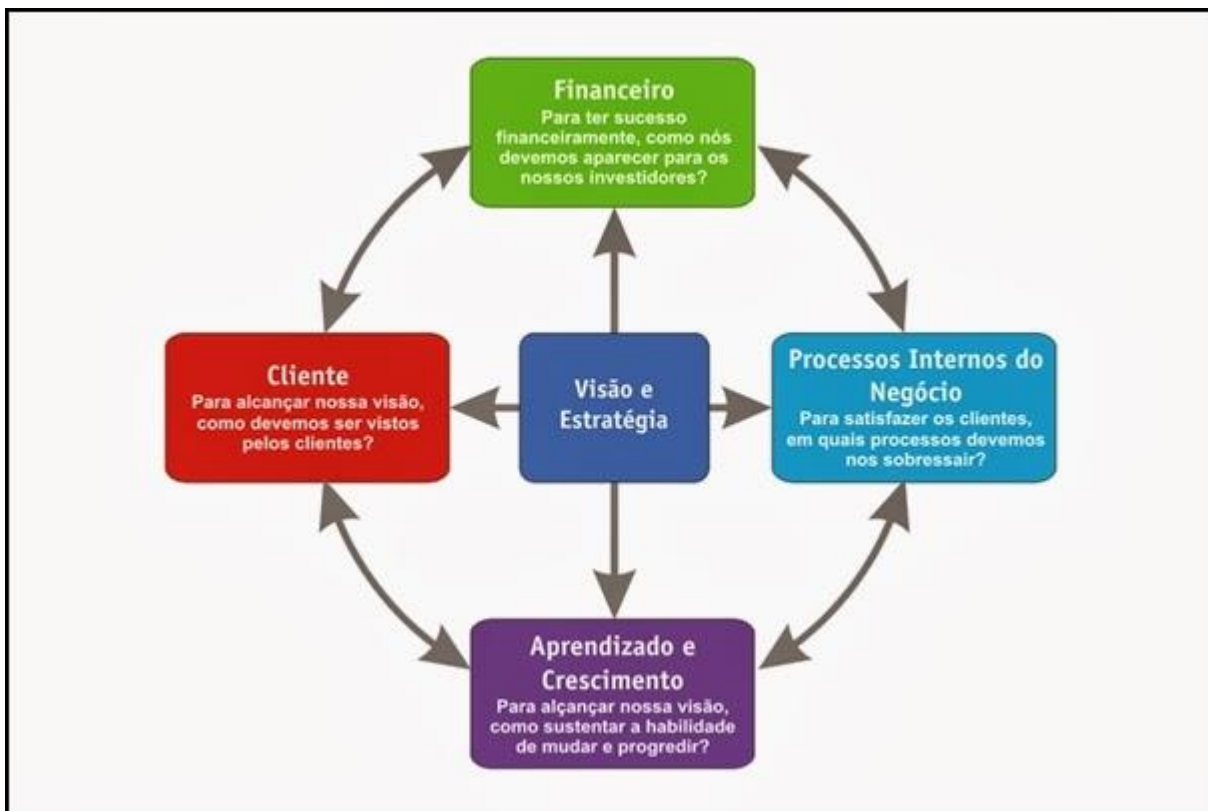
Financeiro
Para ter sucesso financeiramente, como nós devemos aparecer para os nossos investidores?

Cliente
Para alcançar nossa visão, como devemos ser vistos pelos clientes?

Visão e Estratégia

Processos Internos do Negócio
Para satisfazer os clientes, em quais processos devemos nos sobressair?

Aprendizado e Crescimento
Para alcançar nossa visão, como sustentar a habilidade de mudar e progredir?